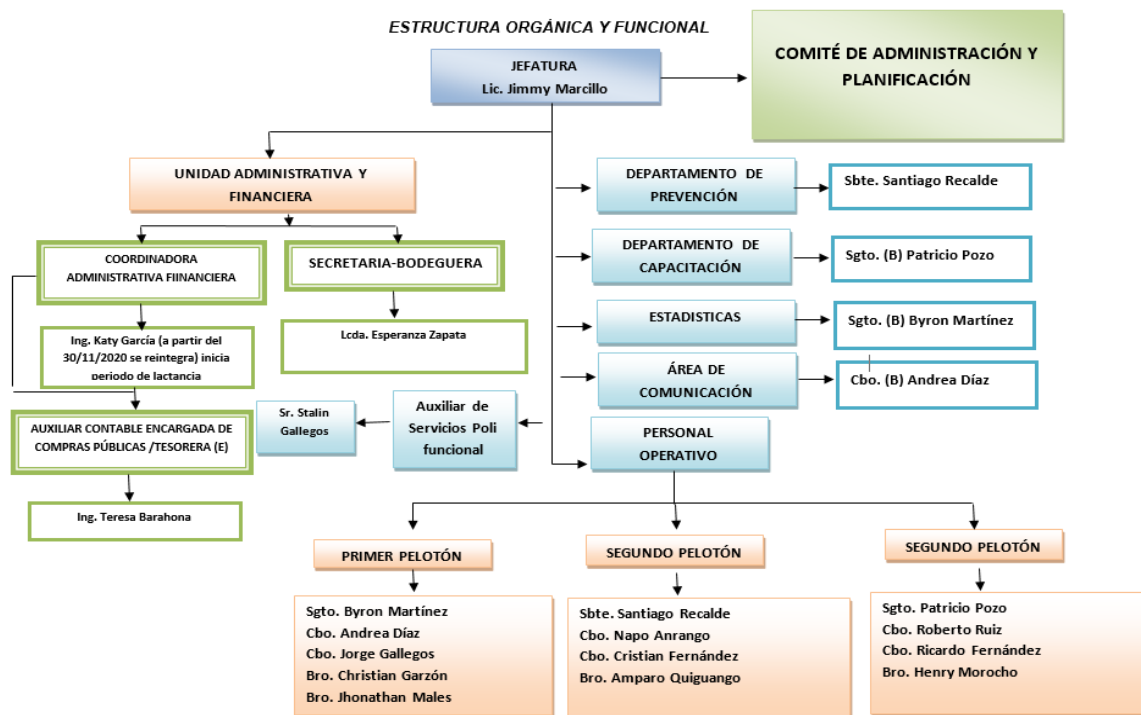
ESTRUCTURA ORGÁNICA Y FUNCIONAL

JEFATURA
Lic. Jimmy Marcillo

COMITÉ DE ADMINISTRACIÓN Y PLANIFICACIÓN

UNIDAD ADMINISTRATIVA Y FINANCIERA

COORDINADORA ADMINISTRATIVA FIINANCIERA

Ing. Katy García (a partir del 30/11/2020 se reintegra) inicia periodo de lactancia

SECRETARIA-BODEGUERA

Lcda. Esperanza Zapata

AUXILIAR CONTABLE ENCARGADA DE COMPRAS PÚBLICAS /TESORERA (E)

Ing. Teresa Barahona

Sr. Stalin Gallegos

Auxiliar de Servicios Poli funcional

DEPARTAMENTO DE PREVENCIÓN

Sbte. Santiago Recalde

DEPARTAMENTO DE CAPACITACIÓN

Sgto. (B) Patricio Pozo

ESTADISTICAS

Sgto. (B) Byron Martínez

ÁREA DE COMUNICACIÓN

Cbo. (B) Andrea Díaz

PERSONAL OPERATIVO

PRIMER PELOTÓN

Sgto. Byron Martínez
Cbo. Andrea Díaz
Cbo. Jorge Gallegos
Bro. Christian Garzón
Bro. Jhonathan Males

SEGUNDO PELOTÓN

Sbte. Santiago Recalde
Cbo. Napo Arango
Cbo. Cristian Fernández
Bro. Amparo Quiguango

SEGUNDO PELOTÓN

Sgto. Patricio Pozo
Cbo. Roberto Ruiz
Cbo. Ricardo Fernández
Bro. Henry Morocho